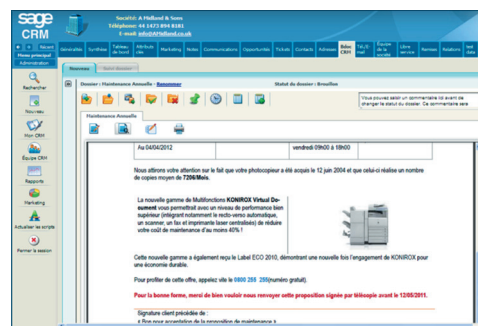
sage CRM

Société: A Holland & Sons
Téléphone: 44 1473 894 8181
Email: info@AHolland.co.uk

Récent

Généralités | Synthèse | Tableau de bord | Attributs clés | Marketing | Notes | Communications | Opportunités | Tickets | Contacts | Adresses | Boîte CRM | To do mail | Equipe de la société | Libre service | Remises | Relations | Test data

Menu principal
Administration

Nouveau | Suivi Dossier

Rechercher
Nouveau
Mon CRM
Équipe CRM
Rapports
Marketing
Actualiser les scripts
Fermer la session

Dossier : Maintenance Annuelle - Renommer
Statut du dossier : Brouillon
Vous pouvez saisir un commentaire ici avant de changer le statut du dossier. Ce commentaire sera

Maintenance Annuelle

Au 04/04/2012 | vendredi 09h00 à 10h00

Nous attirons votre attention sur le fait que votre photocopieur a été acquis le 12 juin 2004 et que celui-ci réalise un nombre de copies moyen de 7206/Mois.

La nouvelle gamme de Multifonctions KONIROX Virtual Document vous permettrait avec un niveau de performance bien supérieur (intégrant notamment le recto-verso automatique, un scanner, un fax et imprimante laser centralisée) de réduire votre coût de maintenance d'au moins 40% !

Cette nouvelle gamme a également reçu le Label ECO 2010, démontrant une nouvelle fois l'engagement de KONIROX pour une économie durable.

Pour profiter de cette offre, appelez vite le 0800 255 255(numéro gratuit).

Pour la bonne forme, merci de bien vouloir nous renvoyer cette proposition signée par télécopie avant le 12/05/2011.

Signature client précédée de :
« Bon pour acceptation de la proposition de maintenance »